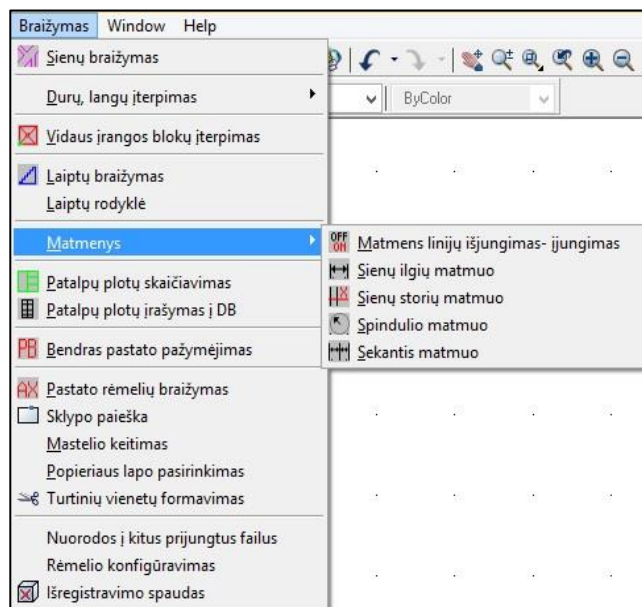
Braižymas Window Help

Sienų braižymas
Durų, langų įterpimas
Vidaus įrangos blokų įterpimas
Laiptų braižymas
Laiptų rodyklė
Matmenys
Patalpų plotų skaičiavimas
Patalpų plotų įrašymas į DB
Bendras pastato pažymėjimas
Pastato rėmelių braižymas
Sklypo paieška
Mastelio keitimas
Popieriaus lapo pasirinkimas
Turtinių vienetų formavimas
Nuorodos į kitus prijungtus failus
Rėmelio konfigūravimas
Išregistravimo spaudas

ByColor

Matmens linijų išjungimas- įjungimas
Sienų ilgių matmuo
Sienų storių matmuo
Spindulio matmuo
Sekantis matmuo

OFF ON
PB
AX